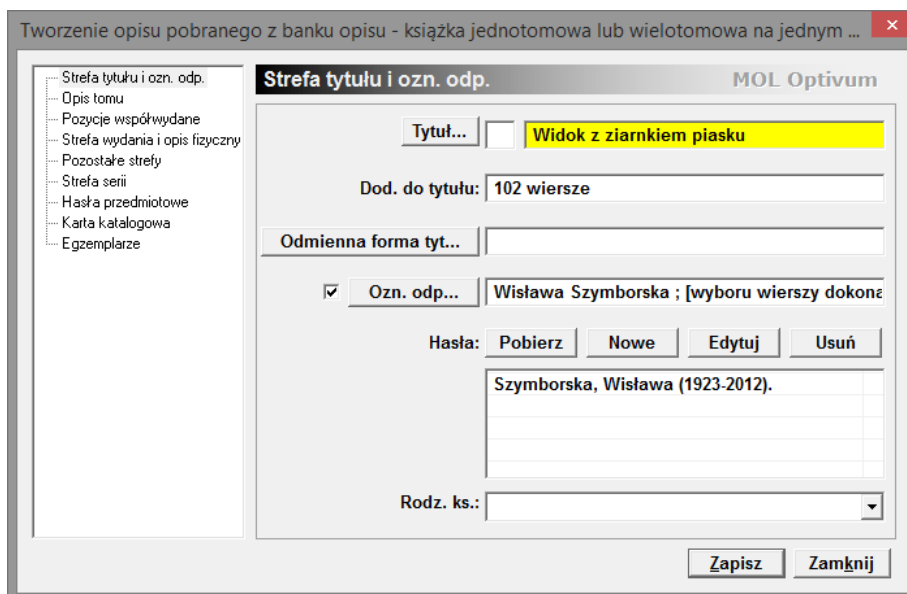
Tworzenie opisu pobranego z banku opisu - książka jednotomowa lub wielotomowa na jednym ...

Strefa tytułu i ozn. odp.
Opis tomu
Pozycje współwydane
Strefa wydania i opis fizyczny
Pozostałe strefy
Strefa serii
Hasła przedmiotowe
Karta katalogowa
Egzemplarze

Strefa tytułu i ozn. odp.
MOL Optivum

Tytuł...
Widok z ziarnkiem piasku

Dod. do tytułu: 102 wiersze

Odmienna forma tyt...

Ozn. odp...
Wisława Szymborska ; [wyboru wierszy dokona

Hasła: Pobierz Nowe Edytuj Usuń

Szymborska, Wisława (1923-2012).

Rodz. ks.:

Zapisz Zamknij